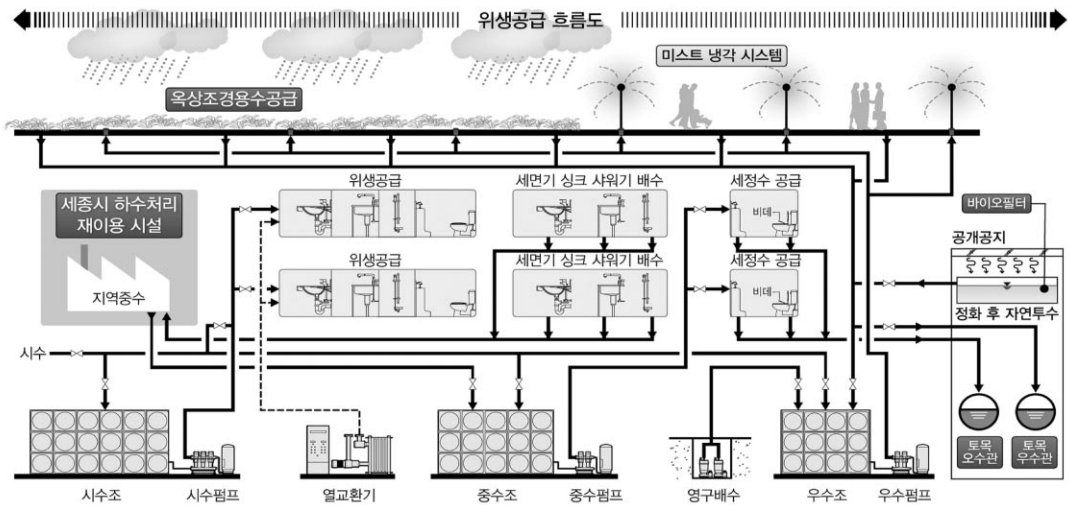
위생공급 흐름도

미스트 냉각 시스템

옥상조경용수공급

세종시 하수처리 재이용 시설

지역중수

위생공급

위생공급

세면기 싱크 샤워기 배수

세면기 싱크 샤워기 배수

세정수 공급

세정수 공급

비데

비데

바이오필터

공개공지

정화 후 자연투수

시수

토목 오수관

토목 우수관

시수조

시수펌프

열교환기

중수조

중수펌프

영구배수

우수조

우수펌프